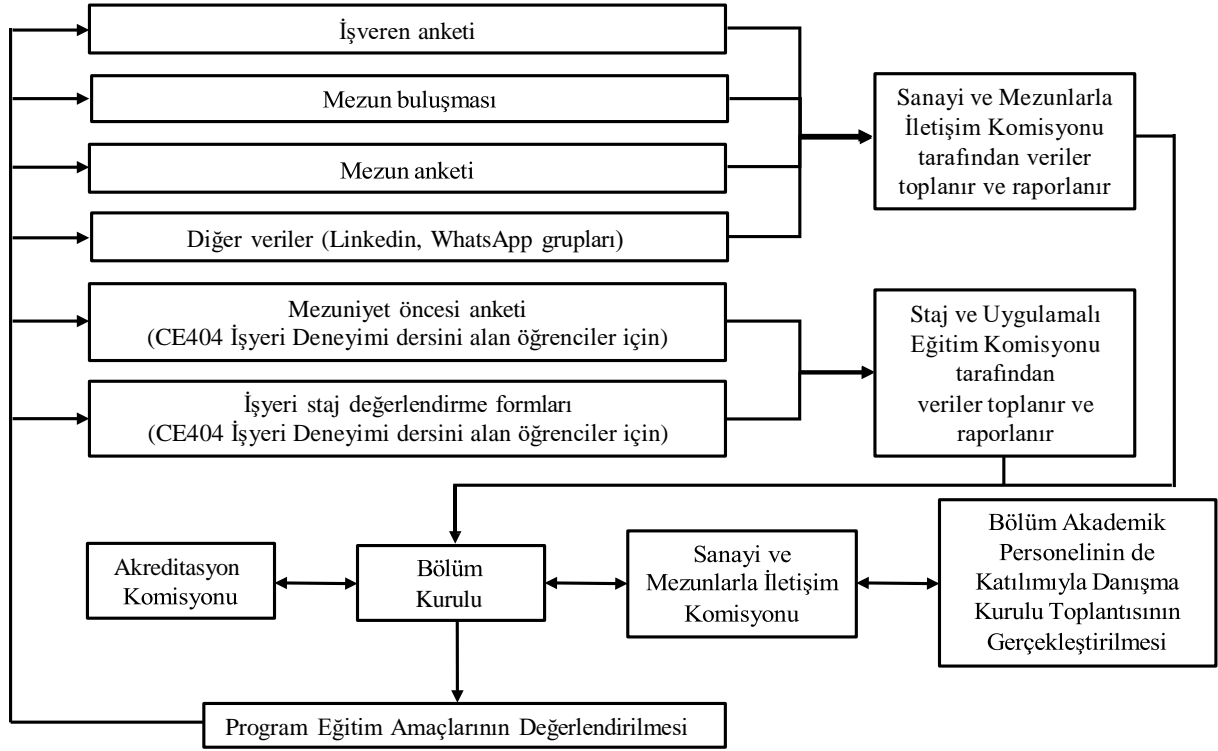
İşveren anketi

Mezun buluşması

Mezun anketi

Diğer veriler (Linkedin, WhatsApp grupları)

Sanayi ve Mezunlarla İletişim Komisyonu tarafından veriler toplanır ve raporlanır

Mezuniyet öncesi anketi (CE404 İşyeri Deneyimi dersini alan öğrenciler için)

İşyeri staj değerlendirme formları (CE404 İşyeri Deneyimi dersini alan öğrenciler için)

Staj ve Uygulamalı Eğitim Komisyonu tarafından veriler toplanır ve raporlanır

Akreditasyon Komisyonu

Bölüm Kurulu

Sanayi ve Mezunlarla İletişim Komisyonu

Bölüm Akademik Personelinin de Katılımıyla Danışma Kurulu Toplantısının Gerçekleştirilmesi

Program Eğitim Amaçlarının Değerlendirilmesi